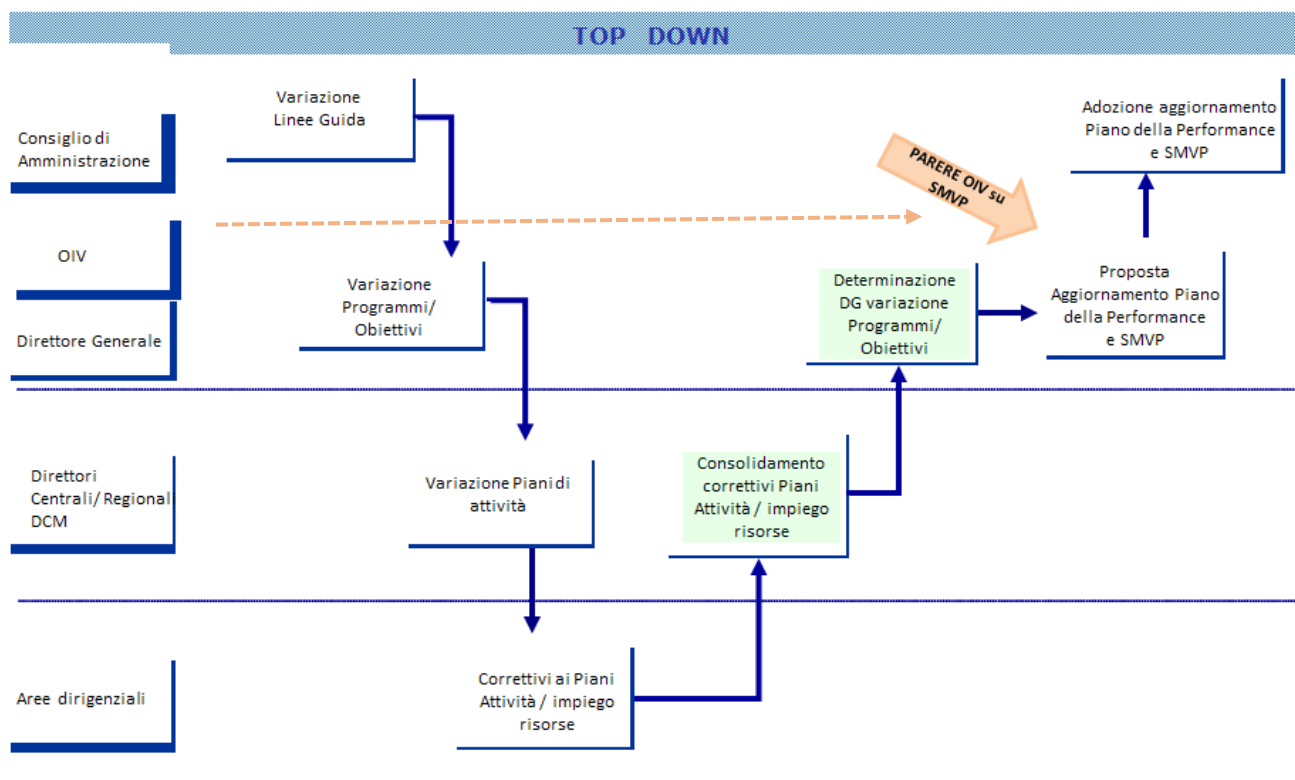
TOP DOWN

Consiglio di Amministrazione

OIV

Direttore Generale

Direttori Centrali/ Regional DCM

Aree dirigenziali

Variazione Linee Guida

Variazione Programmi/ Obiettivi

Variazione Piani di attività

Correttivi ai Piani Attività / impiego risorse

Consolidamento correttivi Piani Attività / impiego risorse

Determinazione DG variazione Programmi/ Obiettivi

PARERE OIV su SMVP

Proposta Aggiornamento Piano della Performance e SMVP

Adozione aggiornamento Piano della Performance e SMVP